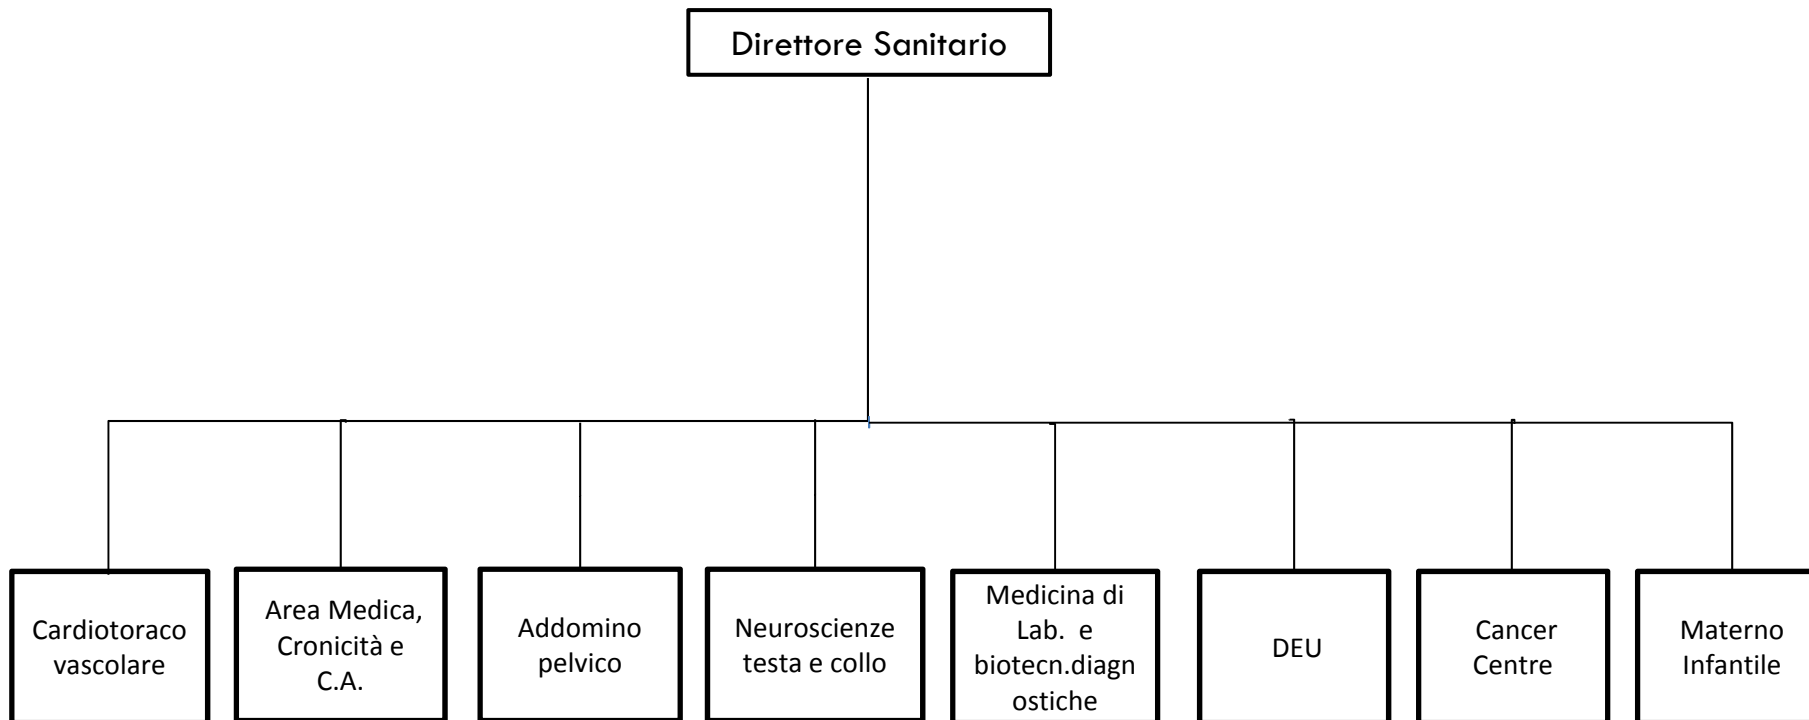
Direttore Sanitario

Cardiotoraco vascolare

Area Medica, Cronicità e C.A.

Addomino pelvico

Neuroscienze testa e collo

Medicina di Lab. e biotecn.diagnostiche

DEU

Cancer Centre

Materno Infantile